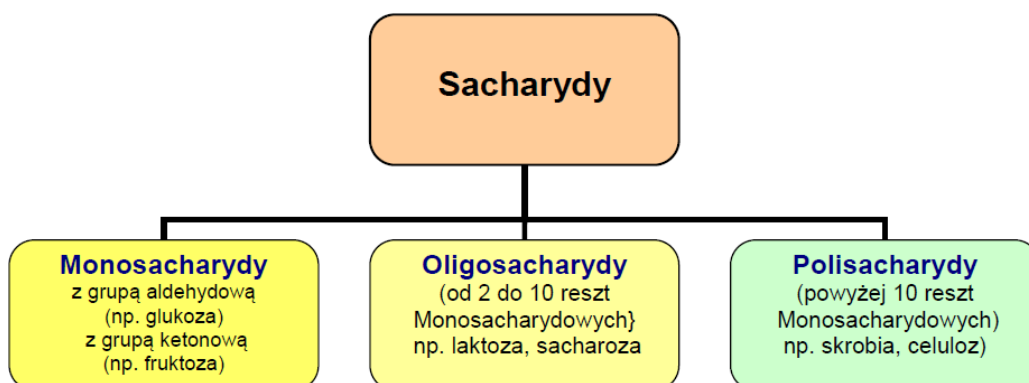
Sacharydy

Monosacharydy
z grupą aldehydową
(np. glukoza)
z grupą ketonową
(np. fruktoza)

Oligosacharydy
(od 2 do 10 reszt
Monosacharydowych}
np. laktoza, sacharoza

Polisacharydy
(powyżej 10 reszt
Monosacharydowych)
np. skrobia, celuloz)